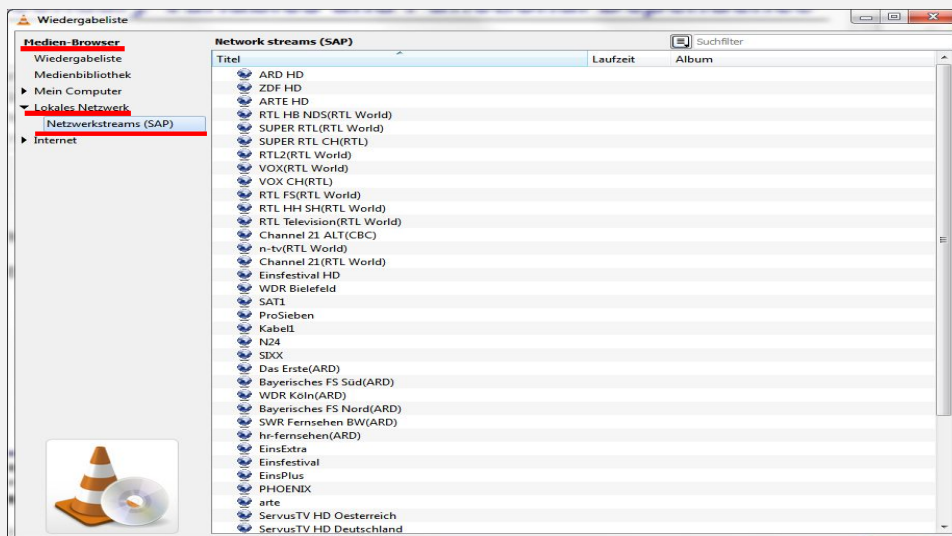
Wiedergabeliste

Medien-Browser
Wiedergabeliste
Medienbibliothek
Mein Computer
Lokales Netzwerk
Netzwerkstreams (SAP)
Internet

Network streams (SAP)
Suchfilter

| Titel | Laufzeit | Album |
|---|---|---|
| ARD HD | | |
| ZDF HD | | |
| ARTE HD | | |
| RTL HB NDS(RTL World) | | |
| SUPER RTL(RTL World) | | |
| SUPER RTL CH(RTL) | | |
| RTL2(RTL World) | | |
| VOX(RTL World) | | |
| VOX CH(RTL) | | |
| RTL FS(RTL World) | | |
| RTL HH SH(RTL World) | | |
| RTL Television(RTL World) | | |
| Channel 21 ALT(CBC) | | |
| n-tv(RTL World) | | |
| Channel 21(RTL World) | | |
| Einsfestival HD | | |
| WDR Bielefeld | | |
| SAT1 | | |
| ProSieben | | |
| Kabel1 | | |
| N24 | | |
| SIXX | | |
| Das Erste(ARD) | | |
| Bayerisches FS Süd(ARD) | | |
| WDR Köln(ARD) | | |
| Bayerisches FS Nord(ARD) | | |
| SWR Fernsehen BW(ARD) | | |
| hr-fernsehen(ARD) | | |
| EinsExtra | | |
| Einsfestival | | |
| EinsPlus | | |
| PHOENIX | | |
| arte | | |
| ServusTV HD Oesterreich | | |
| ServusTV HD Deutschland | | |